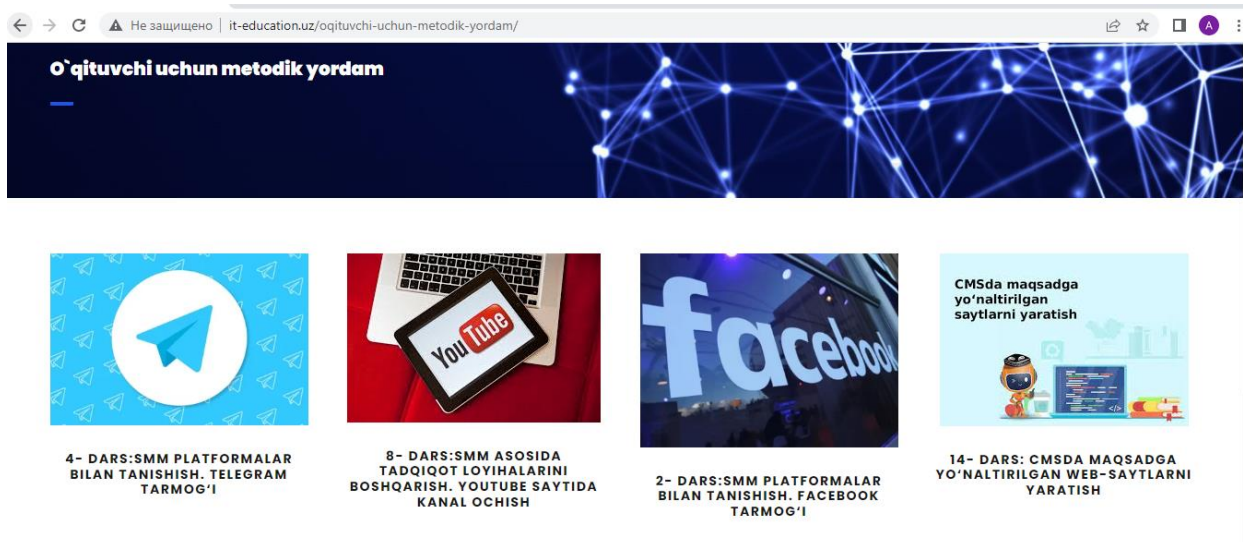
Не защищено | it-education.uz/oqituvchi-uchun-metodik-yordam/

A

O`qituvchi uchun metodik yordam

YouTube

facebook

CMSda maqsadga yo'naltirilgan saytlarni yaratish

4- DARS:SMM PLATFORMALAR BILAN TANISHISH. TELEGRAM TARMOG'I

8- DARS:SMM ASOSIDA TADQIQOT LOYIHALARINI BOSHQARISH. YOUTUBE SAYTIDA KANAL OCHISH

2- DARS:SMM PLATFORMALAR BILAN TANISHISH. FACEBOOK TARMOG'I

14- DARS: CMSDA MAQSADGA YO'NALTIRILGAN WEB-SAYTLARNI YARATISH